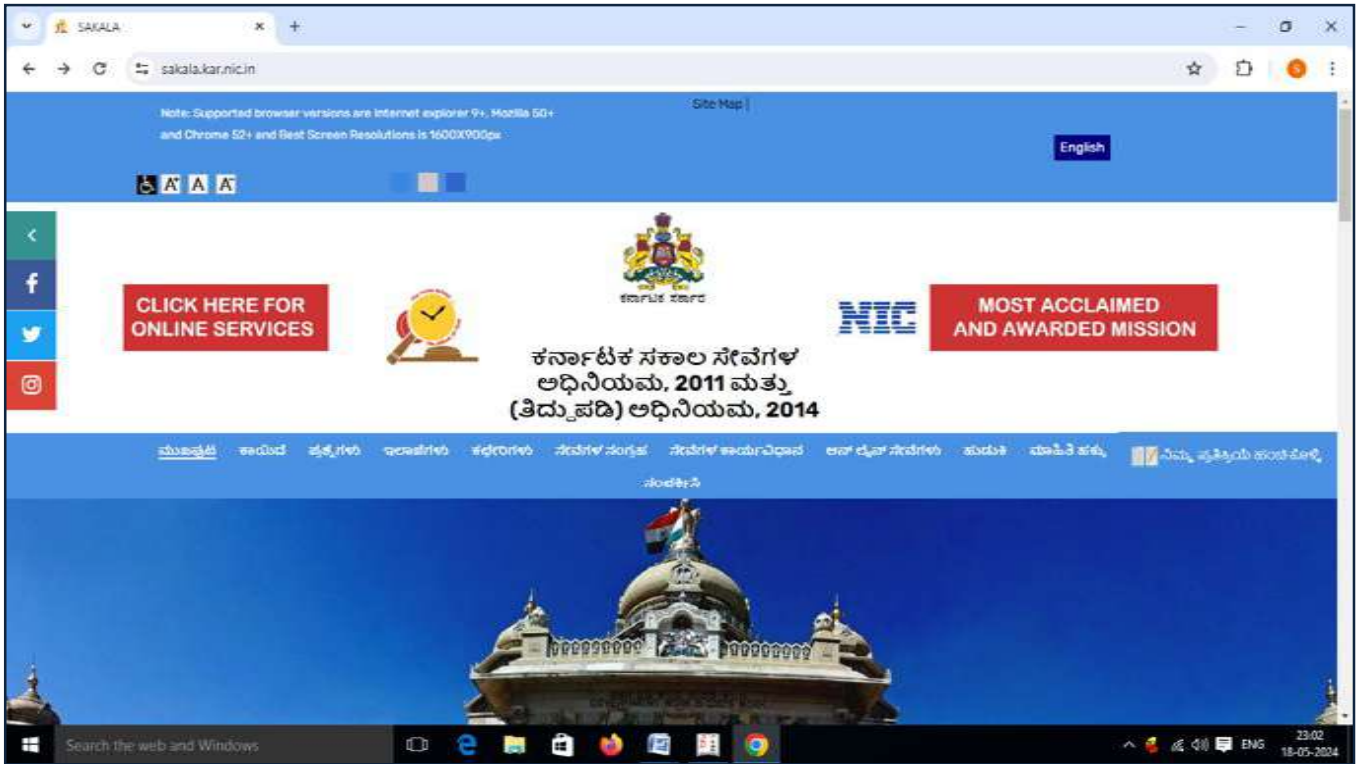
SAKALA

sakala.kar.nic.in

Note: Supported browser versions are Internet explorer 9+, Mozilla 50+ and Chrome 52+ and Best Screen Resolutions is 1600X900px

Site Map |

English

A A A

ಕರ್ನಾಟಕ ಸರ್ಕಾರ

CLICK HERE FOR ONLINE SERVICES

NIC

MOST ACCLAIMED AND AWARDED MISSION

ಕರ್ನಾಟಕ ಸಕಾಲ ಸೇವೆಗಳ ಅಧಿನಿಯಮ, 2011 ಮತ್ತು (ತಿದ್ದುಪಡಿ) ಅಧಿನಿಯಮ, 2014

ಮುಖಪುಟ ಕಾಯಿದೆ ಪ್ರಶ್ನೆಗಳು ಇಲಾಖೆಗಳು ಕಛೇರಿಗಳು ಸೇವೆಗಳ ಸಂಗ್ರಹ ಸೇವೆಗಳ ಕಾರ್ಯವಿಧಾನ ಆನ್ ಲೈನ್ ಸೇವೆಗಳು ಹುಡುಕಿ ಮಾಹಿತಿ ಹಕ್ಕು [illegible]

ಸಂಪರ್ಕಿಸಿ

Search the web and Windows

ENG 23:02 18-05-2024